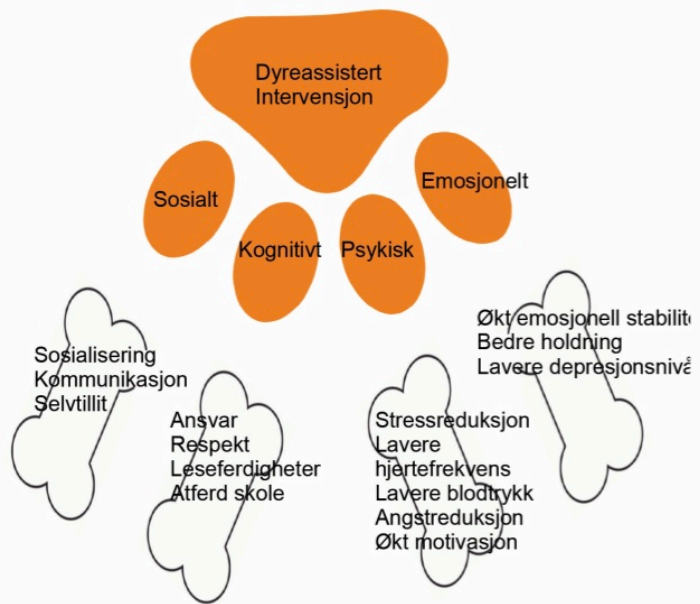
Dyreassistert Intervensjon

Sosialt

Kognitivt

Psykisk

Emosjonelt

Sosialisering
Kommunikasjon
Selvtillit

Ansvar
Respekt
Leseferdigheter
Atferd skole

Stressreduksjon
Lavere hjertefrekvens
Lavere blodtrykk
Angstreduksjon
Økt motivasjon

Økt emosjonell stabilit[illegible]
Bedre holdning
Lavere depresjonsnivå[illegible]